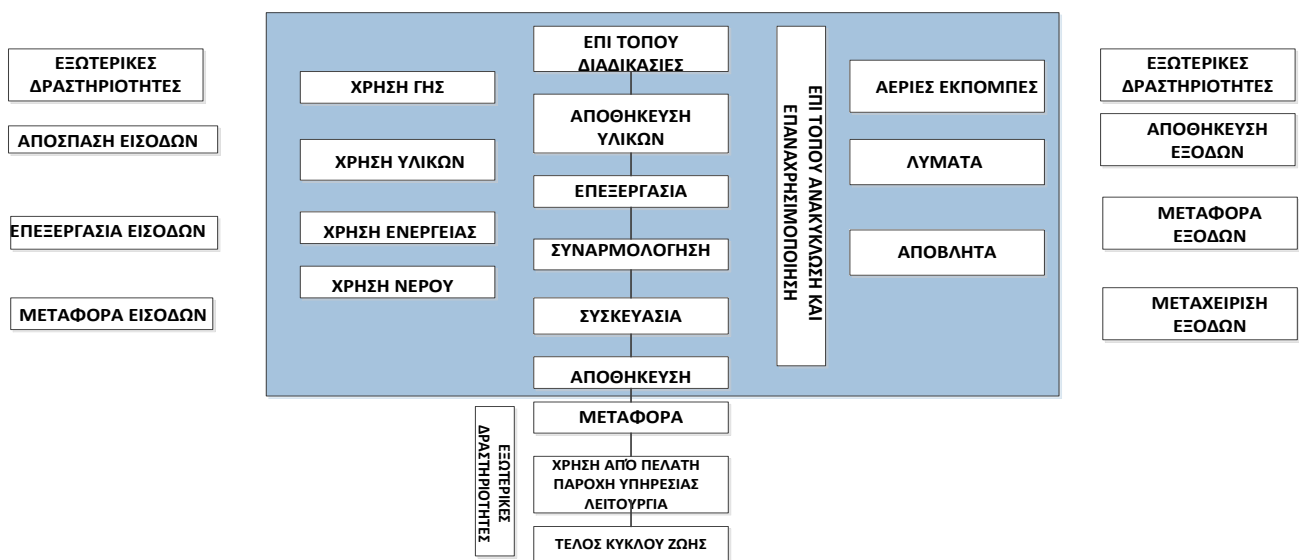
ΕΞΩΤΕΡΙΚΕΣ ΔΡΑΣΤΗΡΙΟΤΗΤΕΣ

ΑΠΟΣΠΑΣΗ ΕΙΣΟΔΩΝ

ΕΠΕΞΕΡΓΑΣΙΑ ΕΙΣΟΔΩΝ

ΜΕΤΑΦΟΡΑ ΕΙΣΟΔΩΝ

ΧΡΗΣΗ ΓΗΣ

ΧΡΗΣΗ ΥΛΙΚΩΝ

ΧΡΗΣΗ ΕΝΕΡΓΕΙΑΣ

ΧΡΗΣΗ ΝΕΡΟΥ

ΕΠΙ ΤΟΠΟΥ ΔΙΑΔΙΚΑΣΙΕΣ

ΑΠΟΘΗΚΕΥΣΗ ΥΛΙΚΩΝ

ΕΠΕΞΕΡΓΑΣΙΑ

ΣΥΝΑΡΜΟΛΟΓΗΣΗ

ΣΥΣΚΕΥΑΣΙΑ

ΑΠΟΘΗΚΕΥΣΗ

ΕΠΙ ΤΟΠΟΥ ΑΝΑΚΥΚΛΩΣΗ ΚΑΙ ΕΠΑΝΑΧΡΗΣΙΜΟΠΟΙΗΣΗ

ΑΕΡΙΕΣ ΕΚΠΟΜΠΕΣ

ΛΥΜΑΤΑ

ΑΠΟΒΛΗΤΑ

ΕΞΩΤΕΡΙΚΕΣ ΔΡΑΣΤΗΡΙΟΤΗΤΕΣ

ΑΠΟΘΗΚΕΥΣΗ ΕΞΟΔΩΝ

ΜΕΤΑΦΟΡΑ ΕΞΟΔΩΝ

ΜΕΤΑΧΕΙΡΙΣΗ ΕΞΟΔΩΝ

ΕΞΩΤΕΡΙΚΕΣ ΔΡΑΣΤΗΡΙΟΤΗΤΕΣ

ΜΕΤΑΦΟΡΑ

ΧΡΗΣΗ ΑΠΌ ΠΕΛΑΤΗ ΠΑΡΟΧΗ ΥΠΗΡΕΣΙΑΣ ΛΕΙΤΟΥΡΓΙΑ

ΤΕΛΟΣ ΚΥΚΛΟΥ ΖΩΗΣ